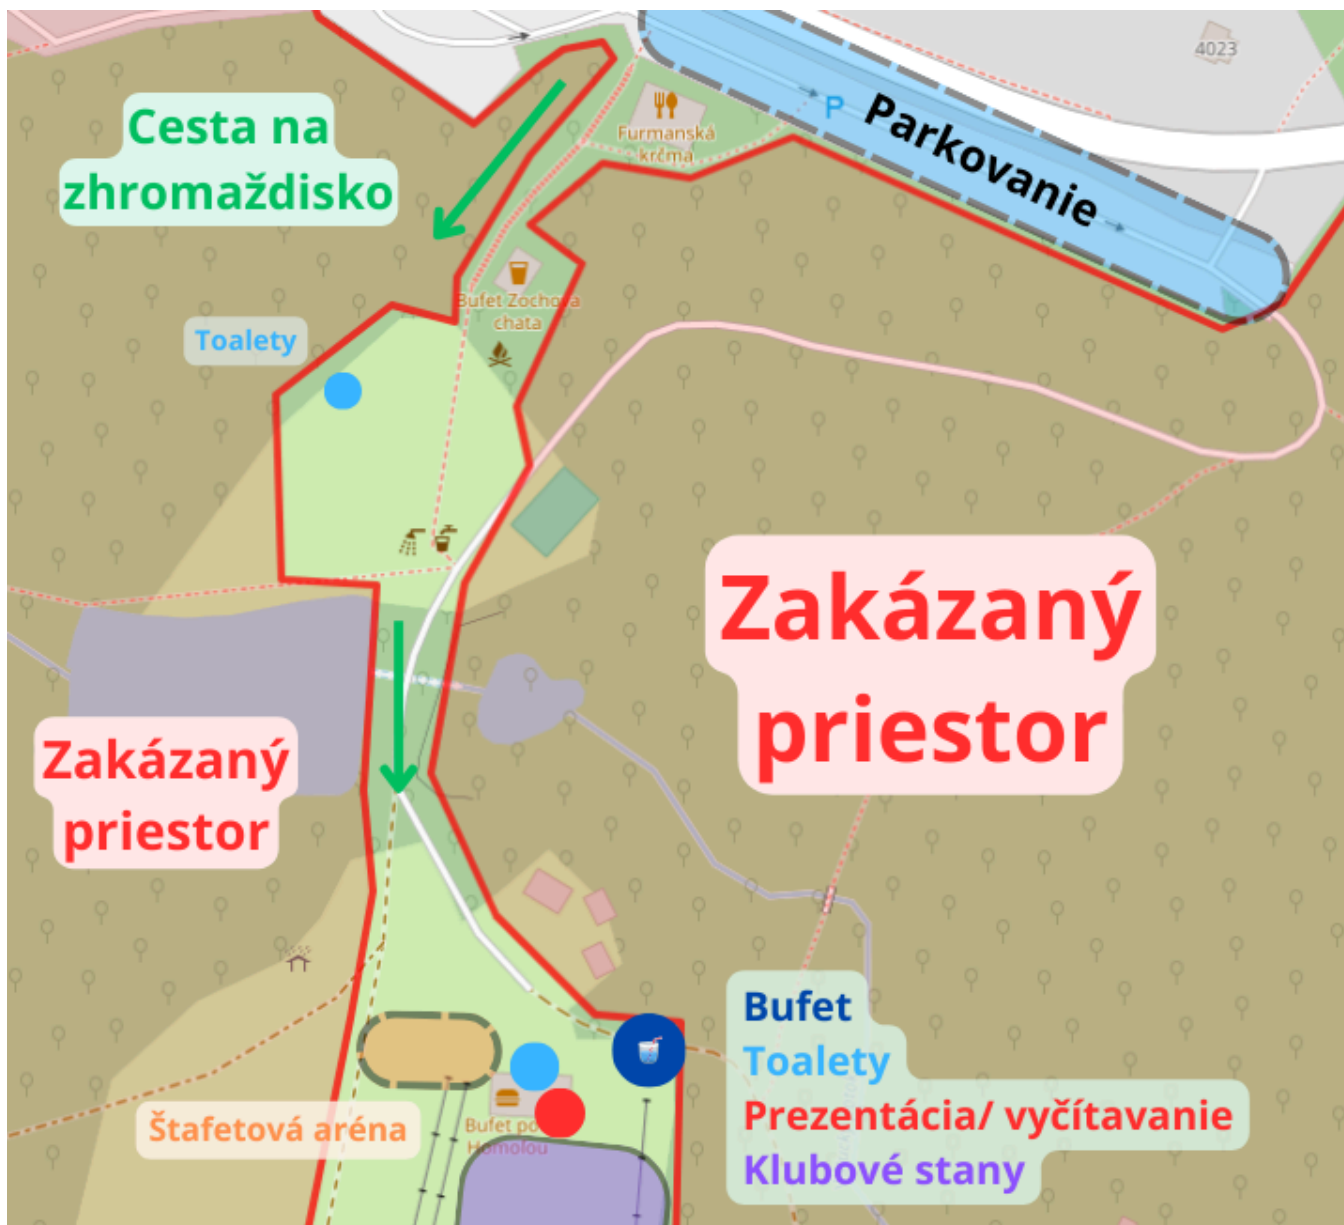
4023

Cesta na zhromaždisko

Furmanská krčma

P

Parkovanie

Bufet Zochova chata

Toalety

Zakázaný priestor

Zakázaný priestor

Bufet

Toalety

Prezentácia/ vyčítavanie

Klubové stany

Štafetová aréna

Bufet pod Homolou